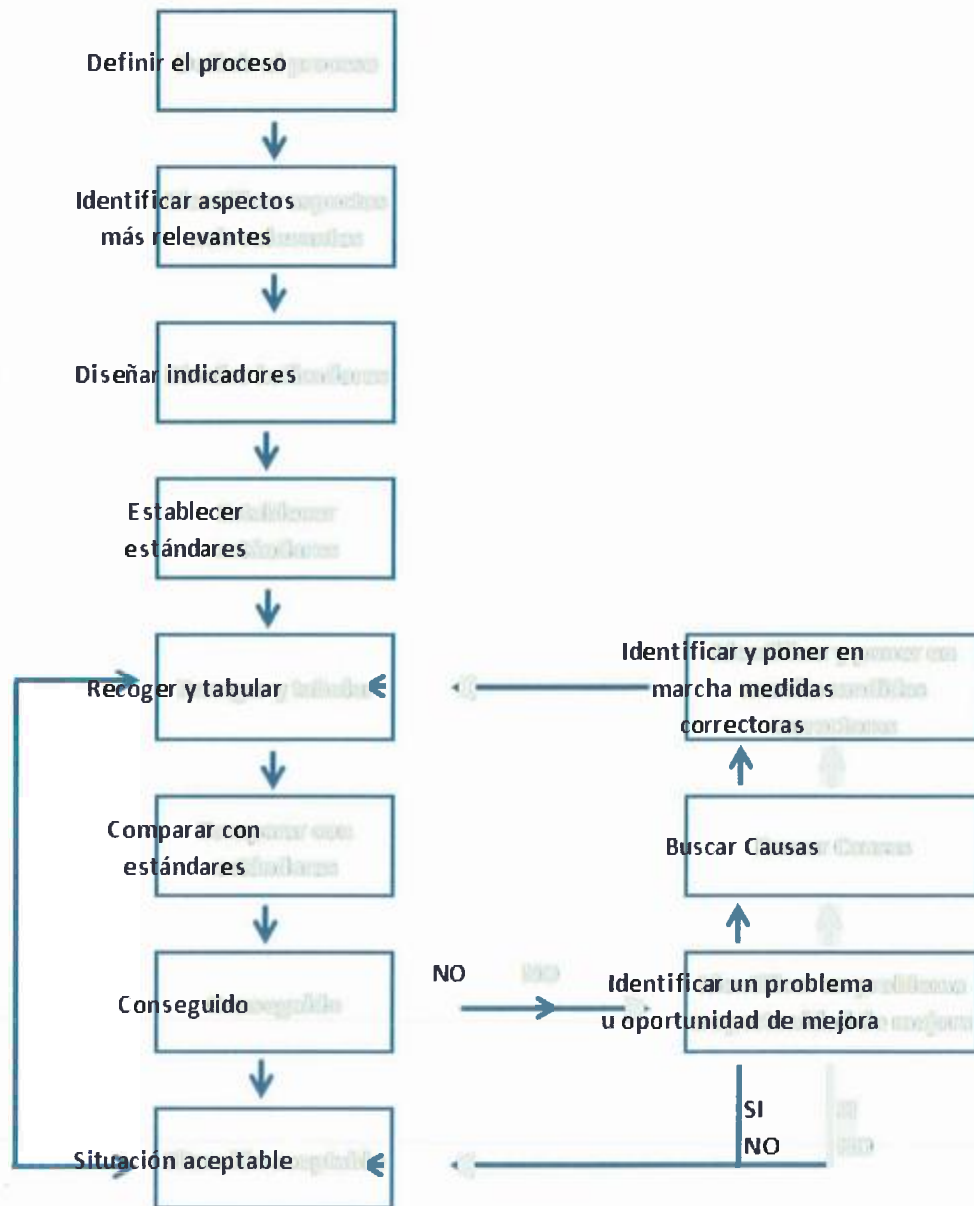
Definir el proceso

Identificar aspectos más relevantes

Diseñar indicadores

Establecer estándares

Recoger y tabular

Comparar con estándares

Conseguido

Situación aceptable

Identificar y poner en marcha medidas correctoras

Buscar Causas

NO

Identificar un problema u oportunidad de mejora

SI

NO